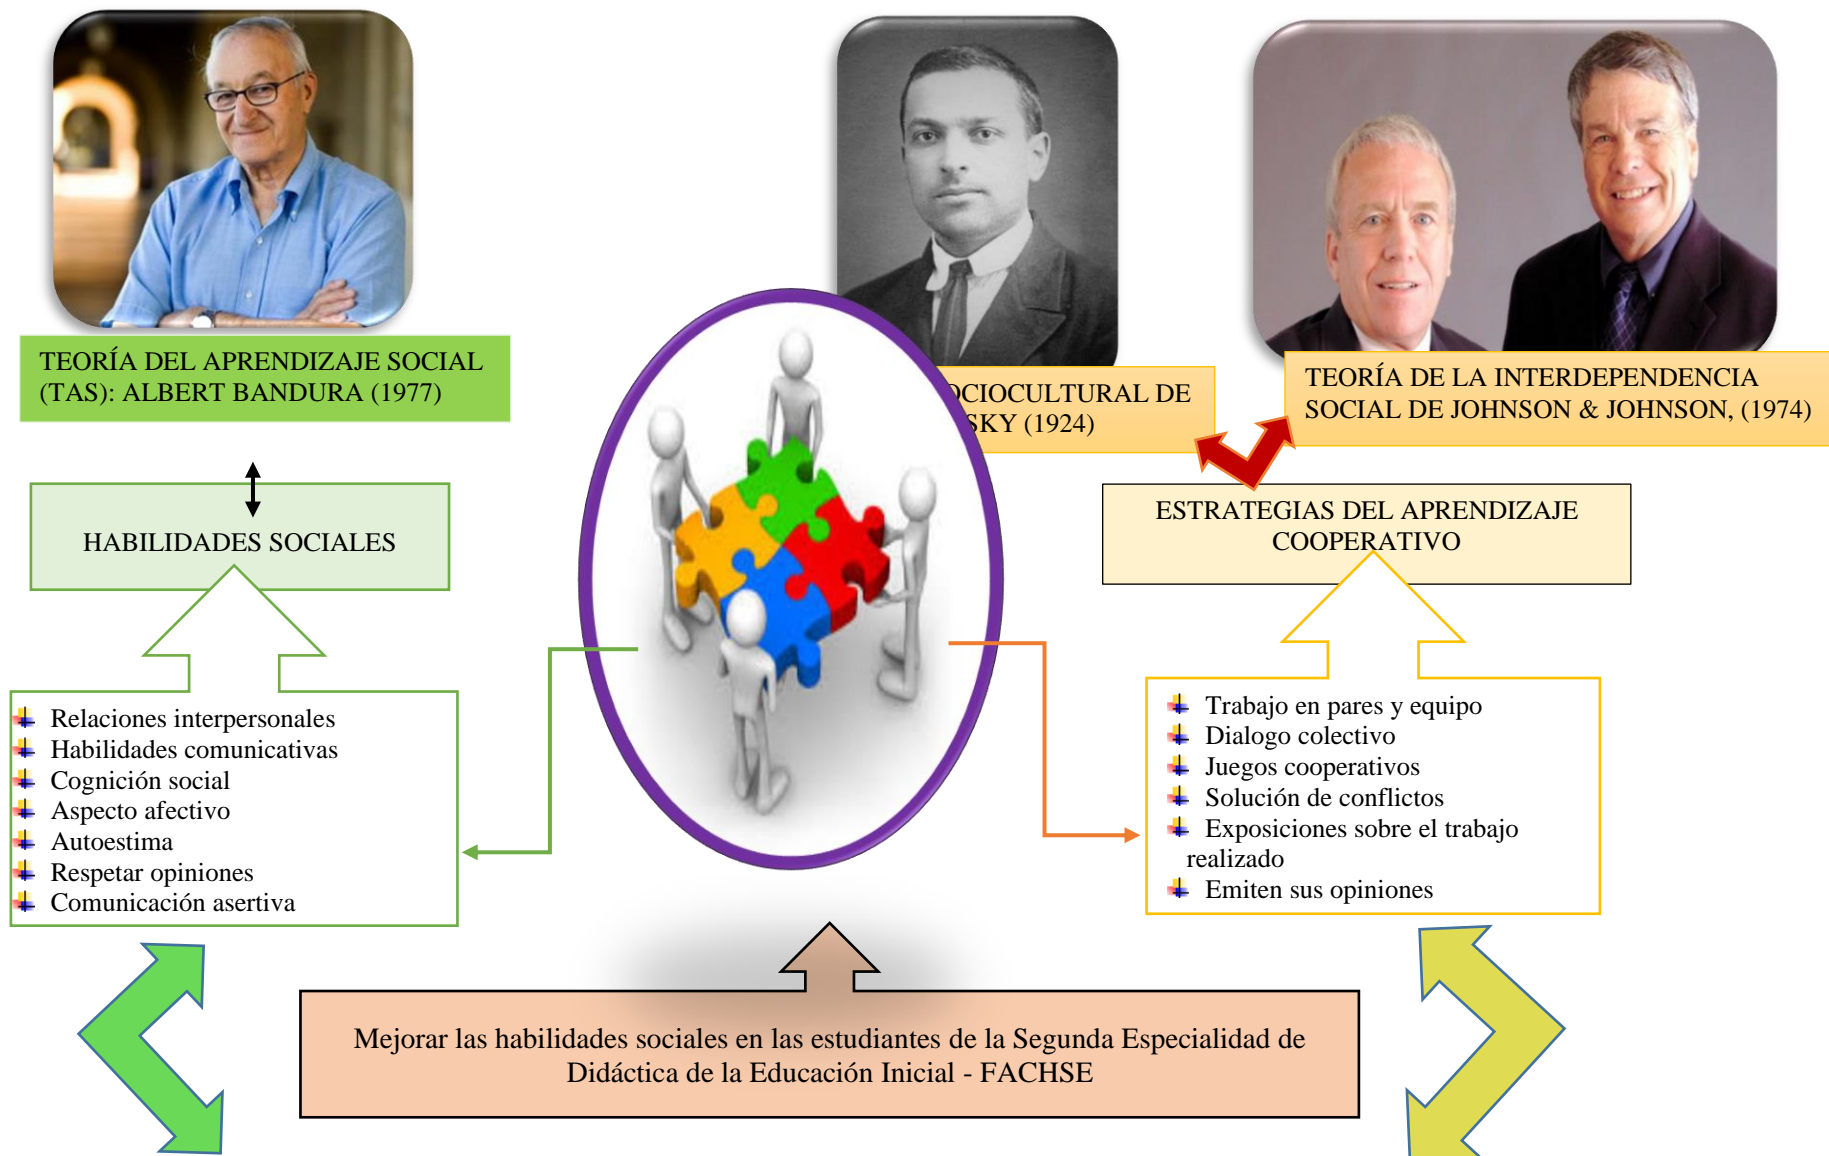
TEORÍA DEL APRENDIZAJE SOCIAL (TAS): ALBERT BANDURA (1977)

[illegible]CIOCULTURAL DE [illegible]SKY (1924)

TEORÍA DE LA INTERDEPENDENCIA SOCIAL DE JOHNSON & JOHNSON, (1974)

HABILIDADES SOCIALES

ESTRATEGIAS DEL APRENDIZAJE COOPERATIVO

Relaciones interpersonales
Habilidades comunicativas
Cognición social
Aspecto afectivo
Autoestima
Respetar opiniones
Comunicación asertiva

Trabajo en pares y equipo
Dialogo colectivo
Juegos cooperativos
Solución de conflictos
Exposiciones sobre el trabajo realizado
Emiten sus opiniones

Mejorar las habilidades sociales en las estudiantes de la Segunda Especialidad de Didáctica de la Educación Inicial - FACHSE